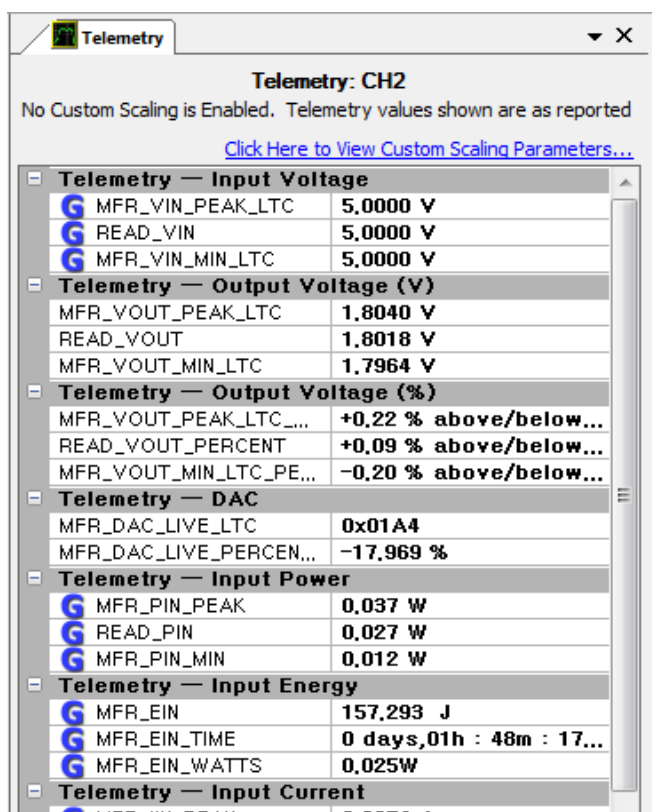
Telemetry

Telemetry: CH2

No Custom Scaling is Enabled. Telemetry values shown are as reported

Click Here to View Custom Scaling Parameters...

Telemetry — Input Voltage

| | |
|---|---|
| MFR_VIN_PEAK_LTC | 5.0000 V |
| READ_VIN | 5.0000 V |
| MFR_VIN_MIN_LTC | 5.0000 V |

Telemetry — Output Voltage (V)

| | |
|---|---|
| MFR_VOUT_PEAK_LTC | 1.8040 V |
| READ_VOUT | 1.8018 V |
| MFR_VOUT_MIN_LTC | 1.7964 V |

Telemetry — Output Voltage (%)

| | |
|---|---|
| MFR_VOUT_PEAK_LTC_... | +0.22 % above/below... |
| READ_VOUT_PERCENT | +0.09 % above/below... |
| MFR_VOUT_MIN_LTC_PE... | -0.20 % above/below... |

Telemetry — DAC

| | |
|---|---|
| MFR_DAC_LIVE_LTC | 0x01A4 |
| MFR_DAC_LIVE_PERCEN... | -17.969 % |

Telemetry — Input Power

| | |
|---|---|
| MFR_PIN_PEAK | 0.037 W |
| READ_PIN | 0.027 W |
| MFR_PIN_MIN | 0.012 W |

Telemetry — Input Energy

| | |
|---|---|
| MFR_EIN | 157.293 J |
| MFR_EIN_TIME | 0 days,01h : 48m : 17... |
| MFR_EIN_WATTS | 0.025W |

Telemetry — Input Current

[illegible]